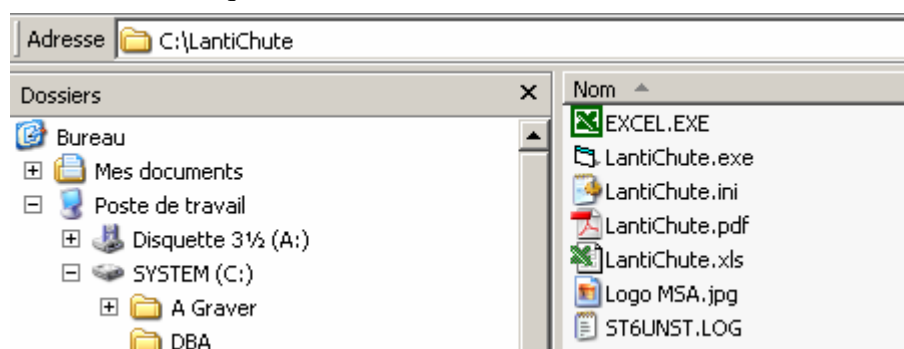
Adresse C:\LantiChute

Dossiers ×

Bureau
Mes documents
Poste de travail
Disquette 3½ (A:)
SYSTEM (C:)
A Graver
DBA

Nom

EXCEL.EXE
LantiChute.exe
LantiChute.ini
LantiChute.pdf
LantiChute.xls
Logo MSA.jpg
ST6UNST.LOG